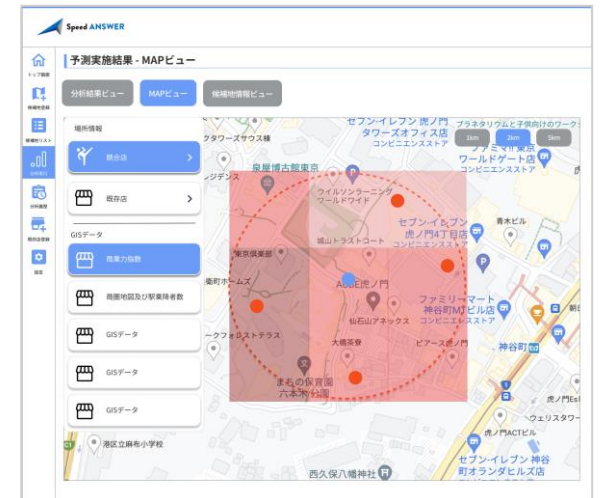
Speed ANSWER

トップ画面
候補地登録
候補地リスト
分析結果
分析履歴
競合店登録
設定

予測実施結果 - MAPビュー

分析結果ビュー
MAPビュー
候補地情報ビュー

場所情報
競合店
既存店

GISデータ
商業力指数
商圏地図及び駅乗降者数
GISデータ
GISデータ
GISデータ

1km
2km
5km

セブン-イレブン 虎ノ門タワーズオフィス店
コンビニエンスストア
クタワーズサウス棟
泉屋博古館東京
ジデンス
ウイルソンラーニングワールドワイド
プラネタリウムと子供向けのワーク
ファミリーマート東京ワールドゲート店
コンビニエンスストア
セブン-イレブン虎ノ門4丁目店
コンビニエンスストア
青木ビル
城山トラストコート
東京倶楽部
楽町ホームズ
ABBE虎ノ門
ファミリーマート神谷町MTビル店
コンビニエンスストア
仙石山アネックス
神谷町
ークフォレストテラス
大橋茶寮
ピアース虎ノ門
まあの保育園六本木分園
虎ノ門ACTビル
ウェリスタワー
港区立麻布小学校
セブン-イレブン 神谷町オランダヒルズ店
コンビニエンスストア
西久保八幡神社